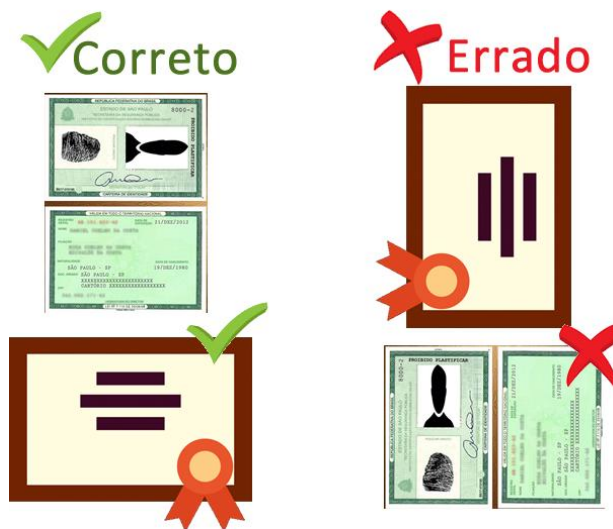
Correto

Errado

REPÚBLICA FEDERATIVA DO BRASIL
ESTADO DE SÃO PAULO
SECRETARIA DA SEGURANÇA PÚBLICA
INSTITUTO DE IDENTIFICAÇÃO
PROIBIDO PLASTIFICAR
CARTEIRA DE IDENTIDADE

VÁLIDA EM TODO O TERRITÓRIO NACIONAL
21/082/2012
SÃO PAULO - SP
19/062/1980
CARTORIO

PROIBIDO PLASTIFICAR
SÃO PAULO - SP